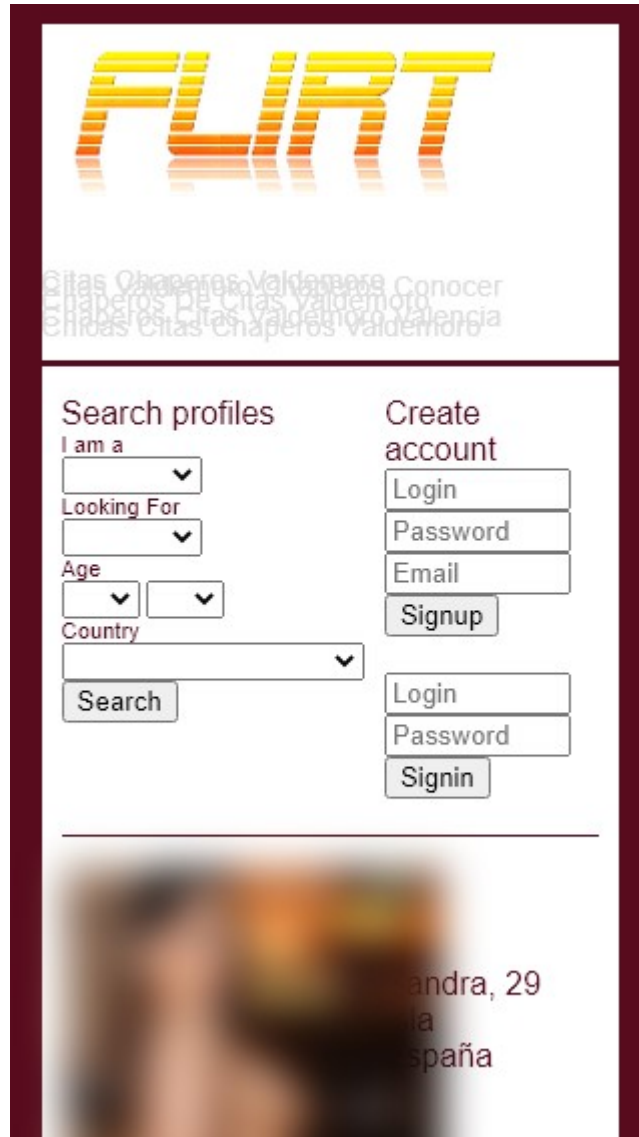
FLIRT

Citas Chaperos Valdemoro Conocer Chaperos De Citas Valdemoro Valencia Chicas Citas Chaperos Valdemoro

Search profiles
I am a
Looking For
Age
Country
Search

Create account
Login
Password
Email
Signup

Login
Password
Signin

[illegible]andra, 29
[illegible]a
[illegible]spaña